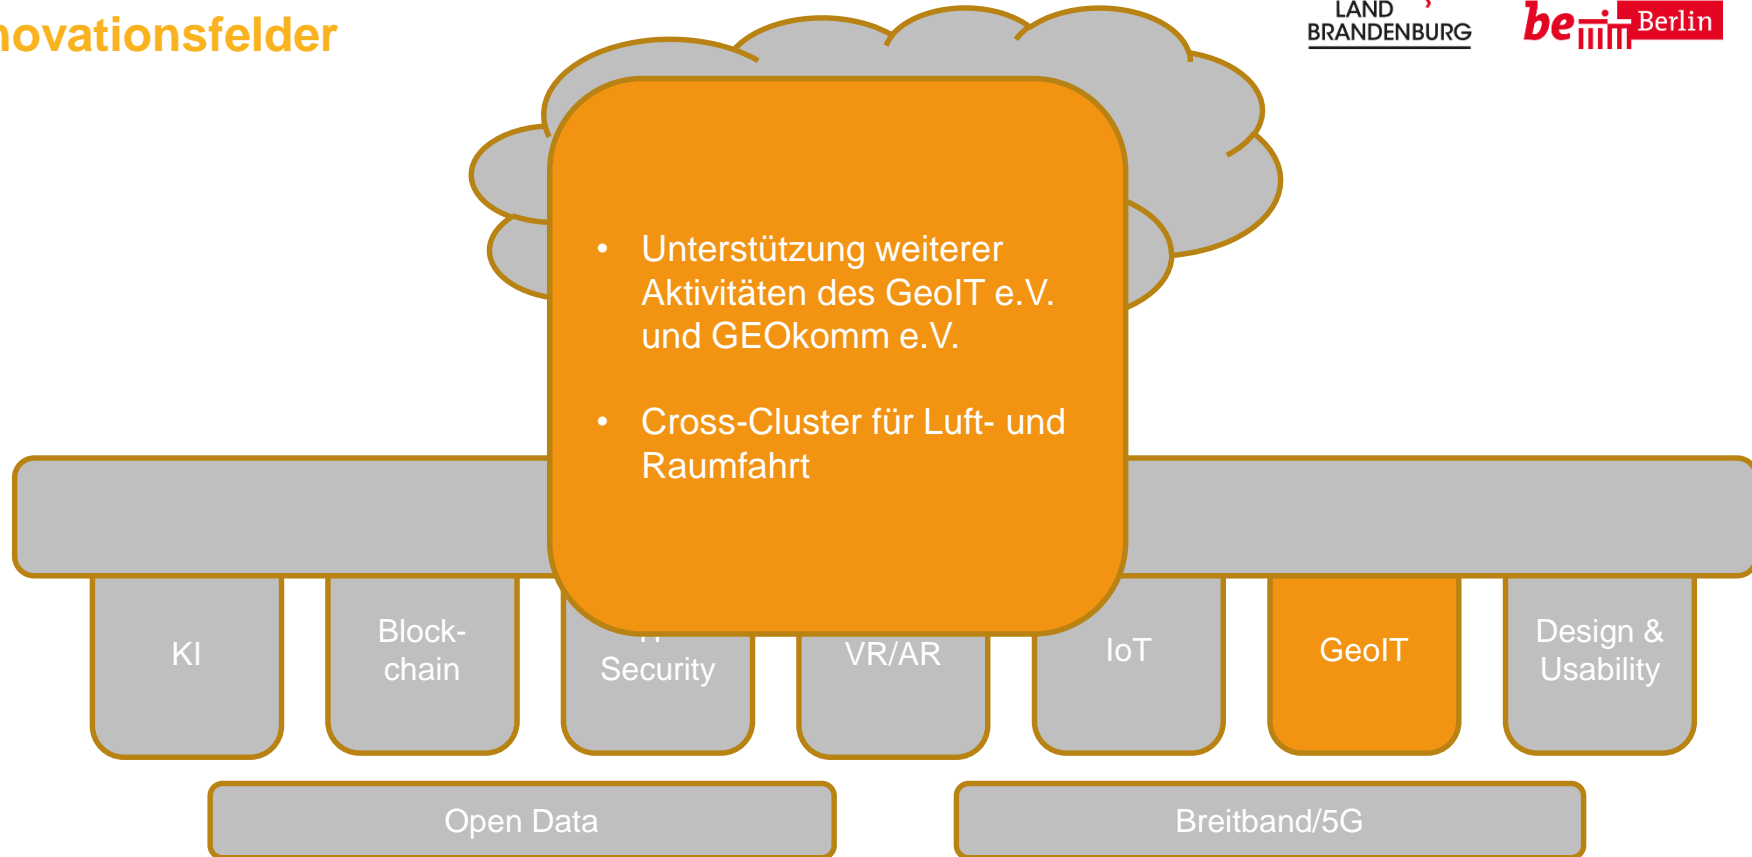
novationsfelder

LAND BRANDENBURG

be Berlin

• Unterstützung weiterer Aktivitäten des GeoIT e.V. und GEOkomm e.V.

• Cross-Cluster für Luft- und Raumfahrt

KI

Block-chain

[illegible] Security

VR/AR

IoT

GeoIT

Design & Usability

Open Data

Breitband/5G